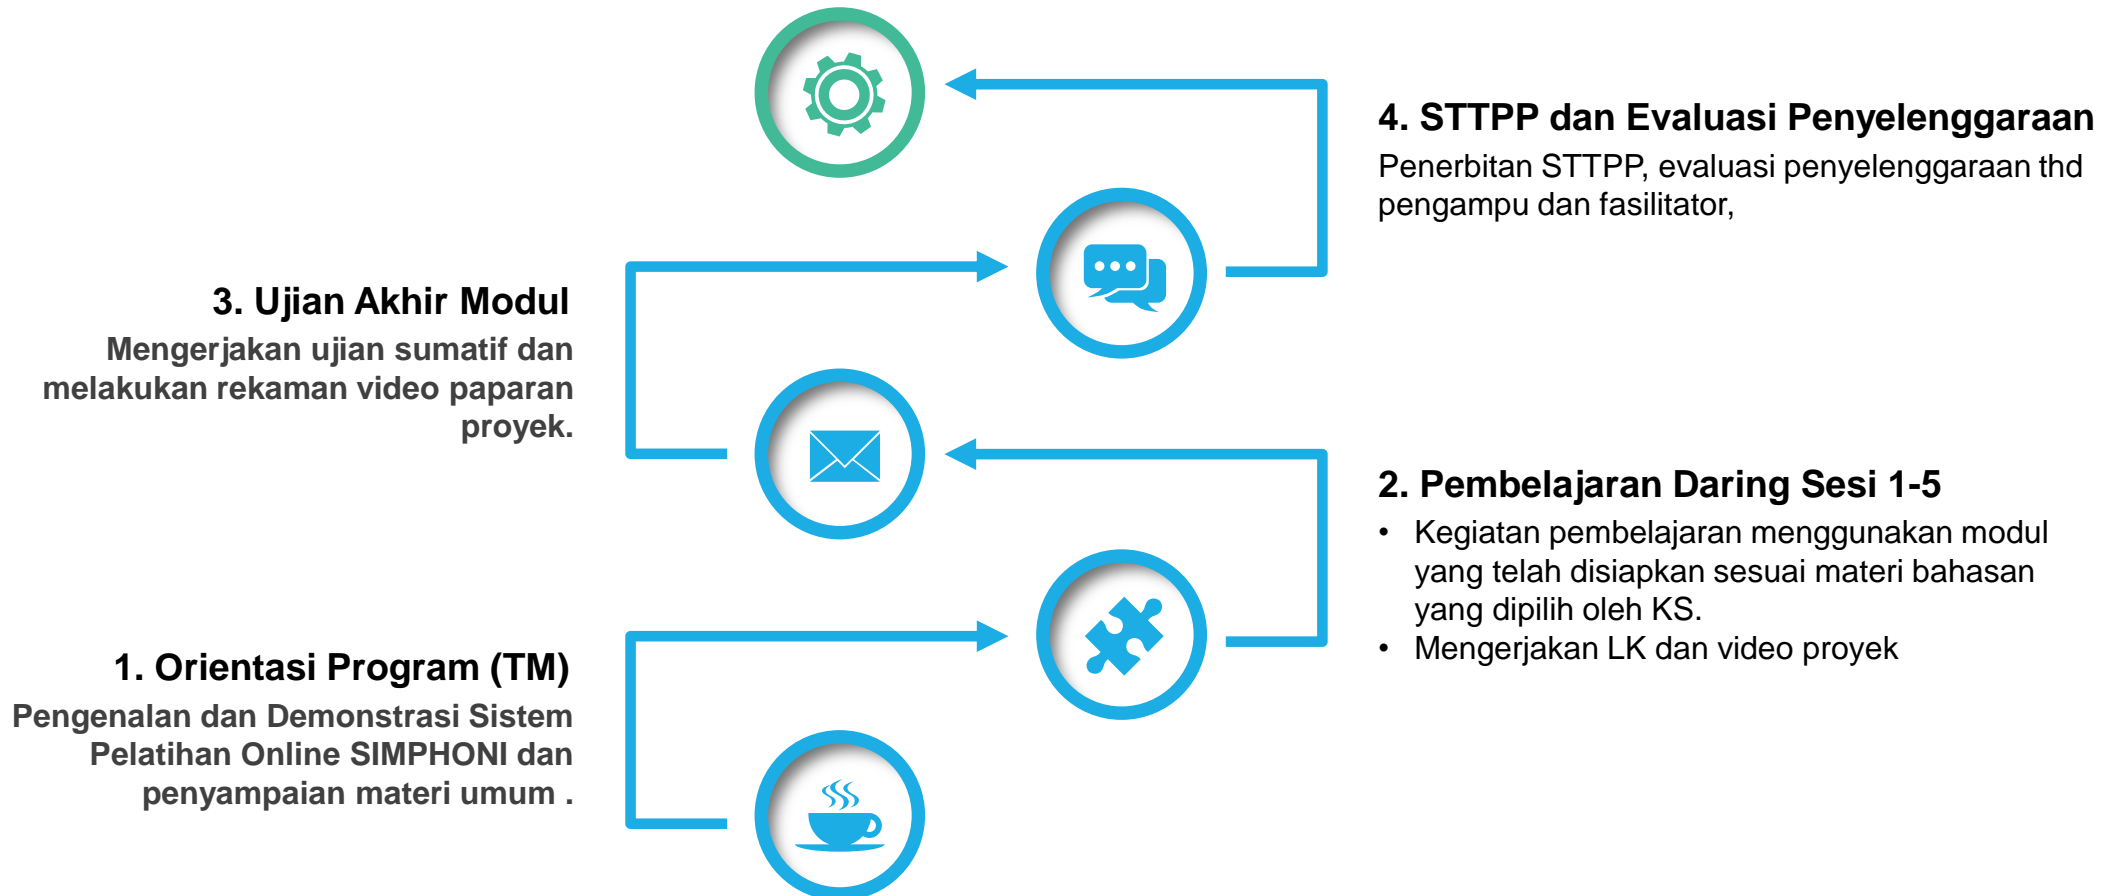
4. STTPP dan Evaluasi Penyelenggaraan

Penerbitan STTPP, evaluasi penyelenggaraan thd pengampu dan fasilitator,

3. Ujian Akhir Modul

Mengerjakan ujian sumatif dan melakukan rekaman video paparan proyek.

2. Pembelajaran Daring Sesi 1-5

• Kegiatan pembelajaran menggunakan modul yang telah disiapkan sesuai materi bahasan yang dipilih oleh KS.
• Mengerjakan LK dan video proyek

1. Orientasi Program (TM)

Pengenalan dan Demonstrasi Sistem Pelatihan Online SIMPHONI dan penyampaian materi umum .